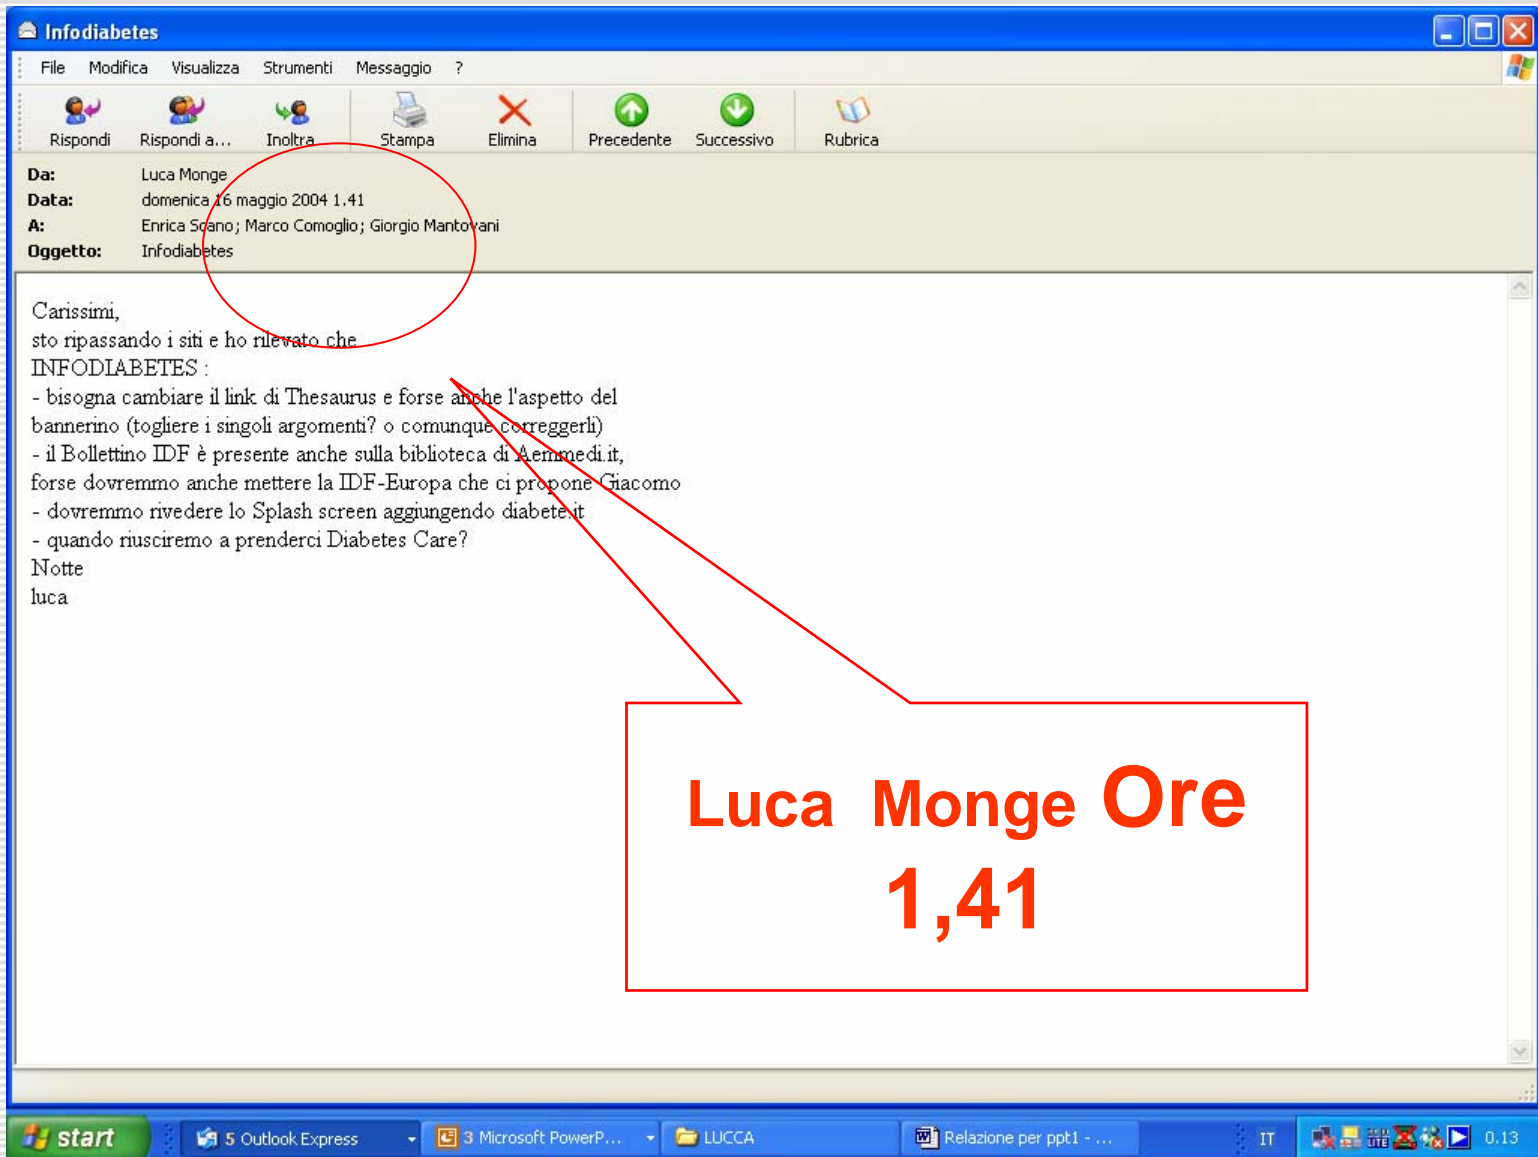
Infodiabetes

File Modifica Visualizza Strumenti Messaggio ?

Rispondi Rispondi a... Inoltra Stampa Elimina Precedente Successivo Rubrica

Da: Luca Monge
Data: domenica 16 maggio 2004 1.41
A: Enrica Scano; Marco Comoglio; Giorgio Mantovani
Oggetto: Infodiabetes

Carissimi,
sto ripassando i siti e ho rilevato che
INFODIABETES :
- bisogna cambiare il link di Thesaurus e forse anche l'aspetto del bannerino (togliere i singoli argomenti? o comunque correggerli)
- il Bollettino IDF è presente anche sulla biblioteca di Aemmedi.it, forse dovremmo anche mettere la IDF-Europa che ci propone Giacomo
- dovremmo rivedere lo Splash screen aggiungendo diabete.it
- quando riusciremo a prenderci Diabetes Care?
Notte
luca

Luca Monge Ore 1,41

start 5 Outlook Express 3 Microsoft PowerP... LUCCA Relazione per ppt1 - ... IT 0.13